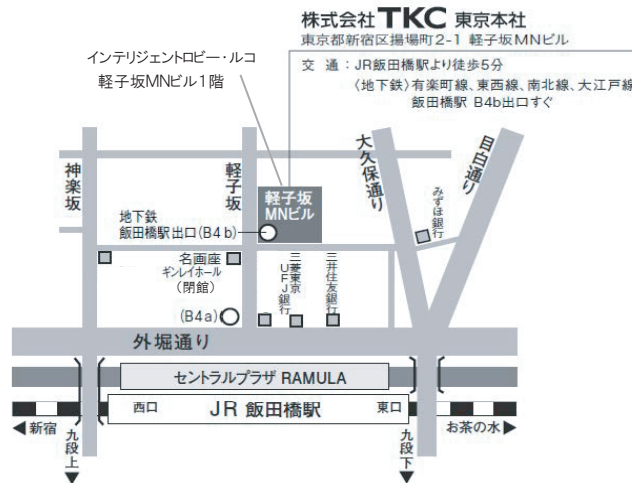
株式会社TKC 東京本社
東京都新宿区揚場町2-1 軽子坂MNビル

交 通：JR飯田橋駅より徒歩5分
〈地下鉄〉有楽町線、東西線、南北線、大江戸線
飯田橋駅 B4b出口すぐ

インテリジェントロビー・ルコ
軽子坂MNビル1階

神楽坂

軽子坂

軽子坂
MNビル

大久保通り

目白通り

みずほ銀行

地下鉄
飯田橋駅出口（B4 b）

名画座
ギンレイホール
（閉館）

三菱東京UFJ銀行

三井住友銀行

（B4a）

外堀通り

セントラルプラザ RAMULA

西口

JR 飯田橋駅

東口

◀新宿

九段上

九段下

お茶の水▶